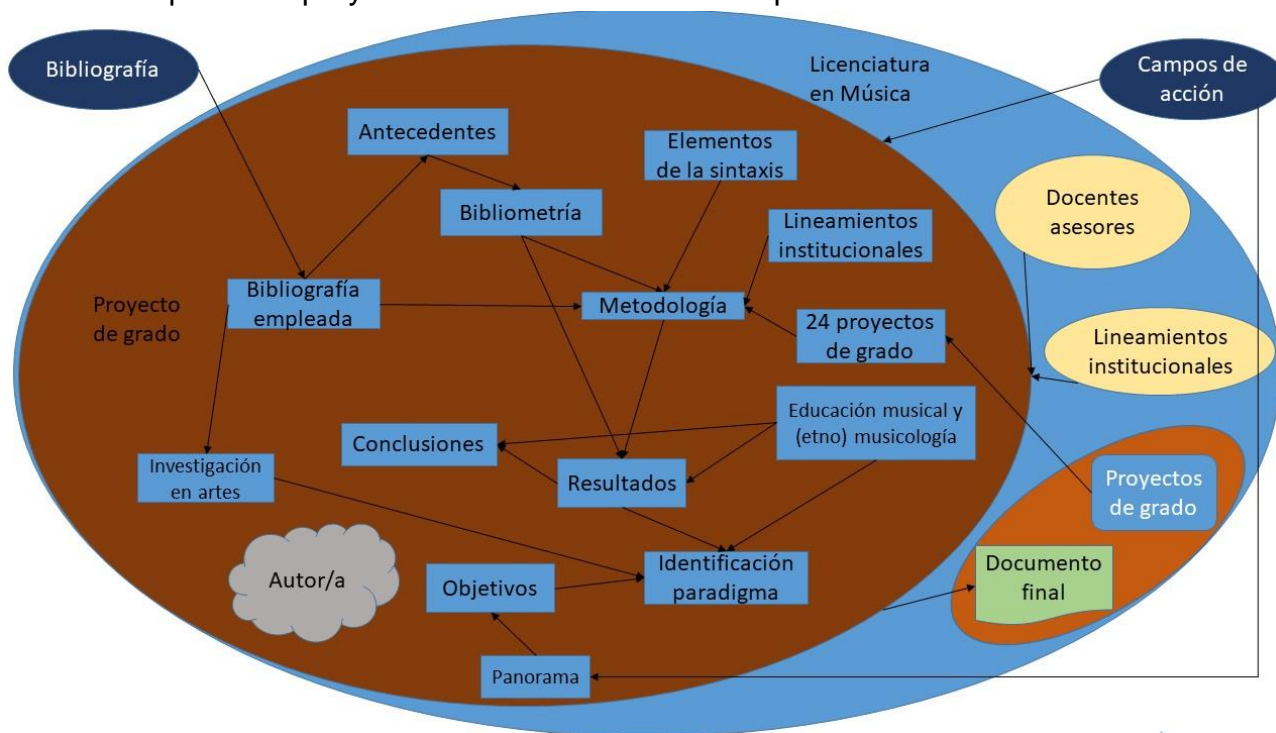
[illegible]

Bibliografía

Licenciatura en Música

Campos de acción

Antecedentes

Elementos de la sintaxis

Bibliometría

Lineamientos institucionales

Docentes asesores

Proyecto de grado

Bibliografía empleada

Metodología

24 proyectos de grado

Lineamientos institucionales

Educación musical y (etno) musicología

Conclusiones

Resultados

Investigación en artes

Proyectos de grado

Autor/a

Identificación paradigma

Objetivos

Documento final

Panorama